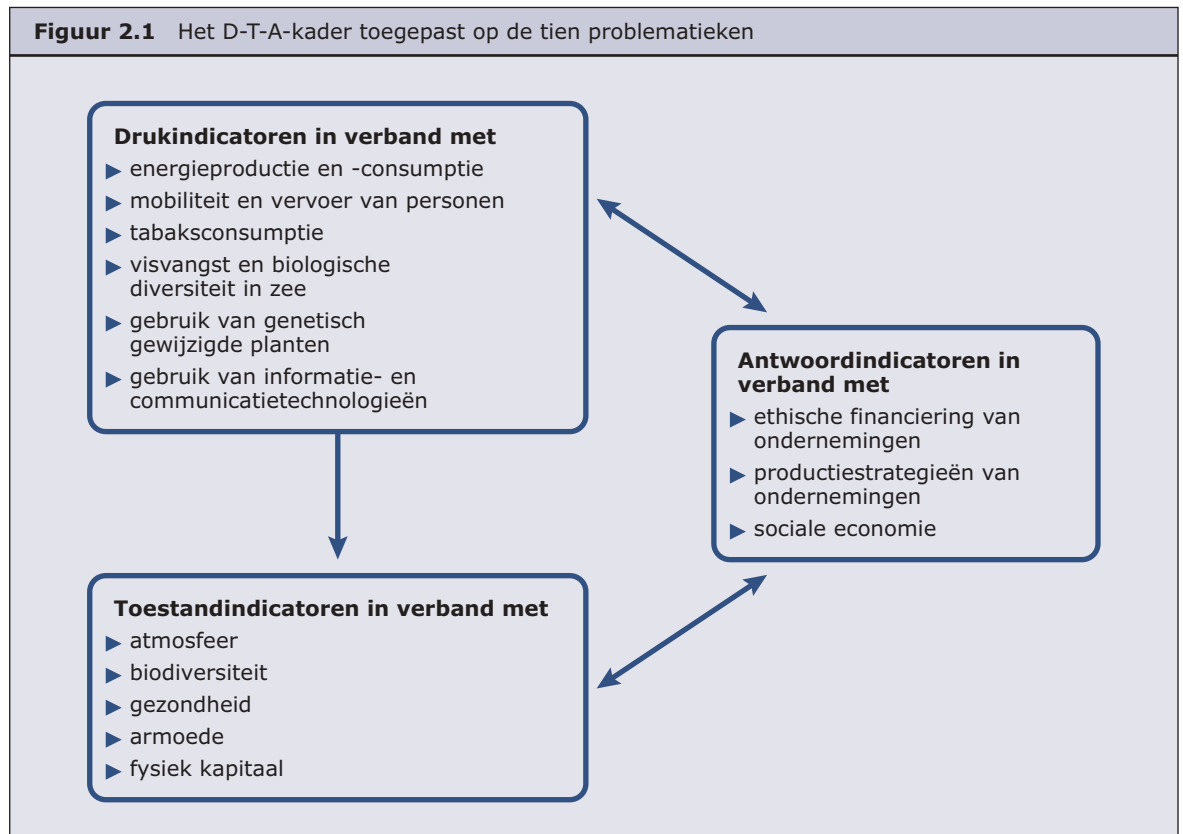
**Figuur 2.1** Het D-T-A-kader toegepast op de tien problematieken

**Drukindicatoren in verband met**
- energieproductie en -consumptie
- mobiliteit en vervoer van personen
- tabaksconsumptie
- visvangst en biologische diversiteit in zee
- gebruik van genetisch gewijzigde planten
- gebruik van informatie- en communicatietechnologieën

**Antwoordindicatoren in verband met**
- ethische financiering van ondernemingen
- productiestrategieën van ondernemingen
- sociale economie

**Toestandindicatoren in verband met**
- atmosfeer
- biodiversiteit
- gezondheid
- armoede
- fysiek kapitaal